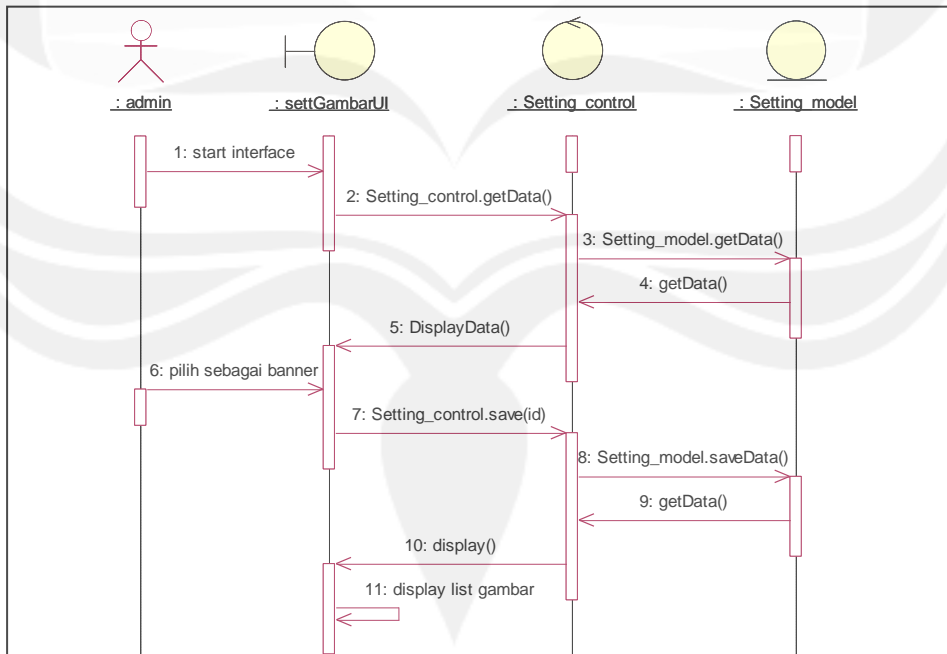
: admin

: settGambarUI

: Setting_control

: Setting_model

1: start interface

2: Setting_control.getData()

3: Setting_model.getData()

4: getData()

5: DisplayData()

6: pilih sebagai banner

7: Setting_control.save(id)

8: Setting_model.saveData()

9: getData()

10: display()

11: display list gambar